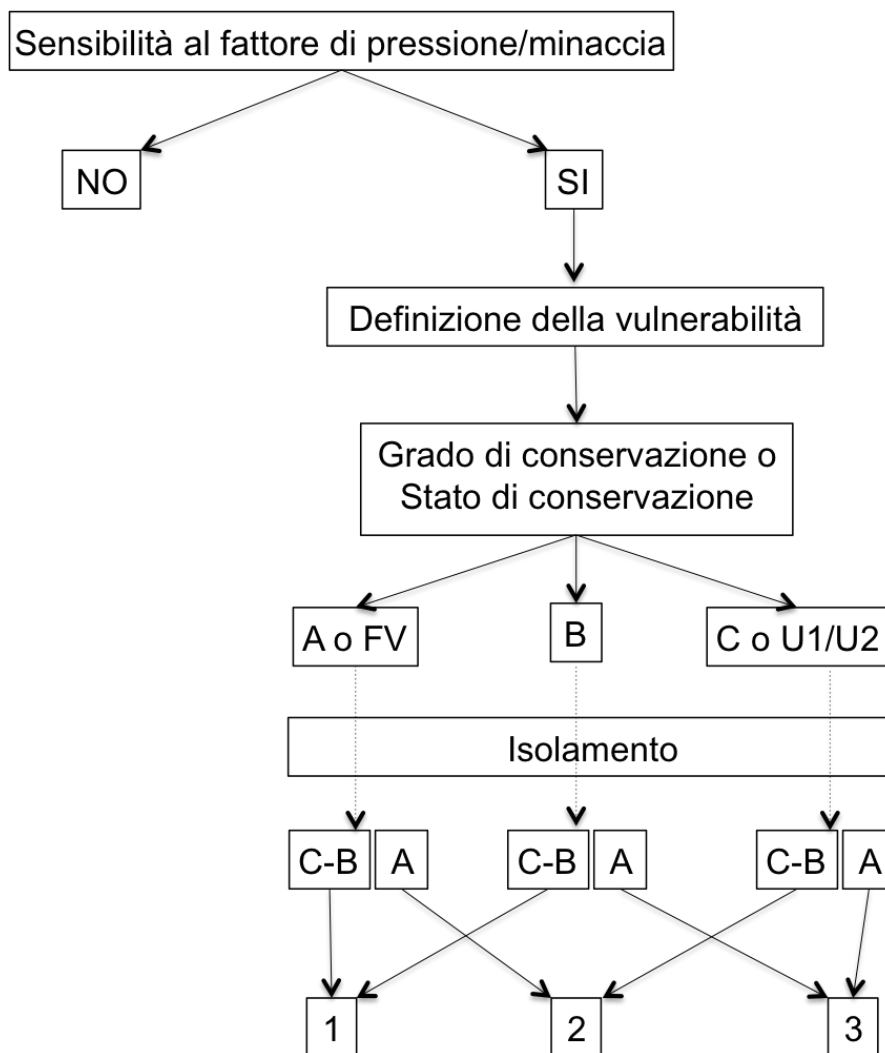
Sensibilità al fattore di pressione/minaccia

NO

SI

Definizione della vulnerabilità

Grado di conservazione o Stato di conservazione

A o FV

B

C o U1/U2

Isolamento

C-B

A

C-B

A

C-B

A

1

2

3